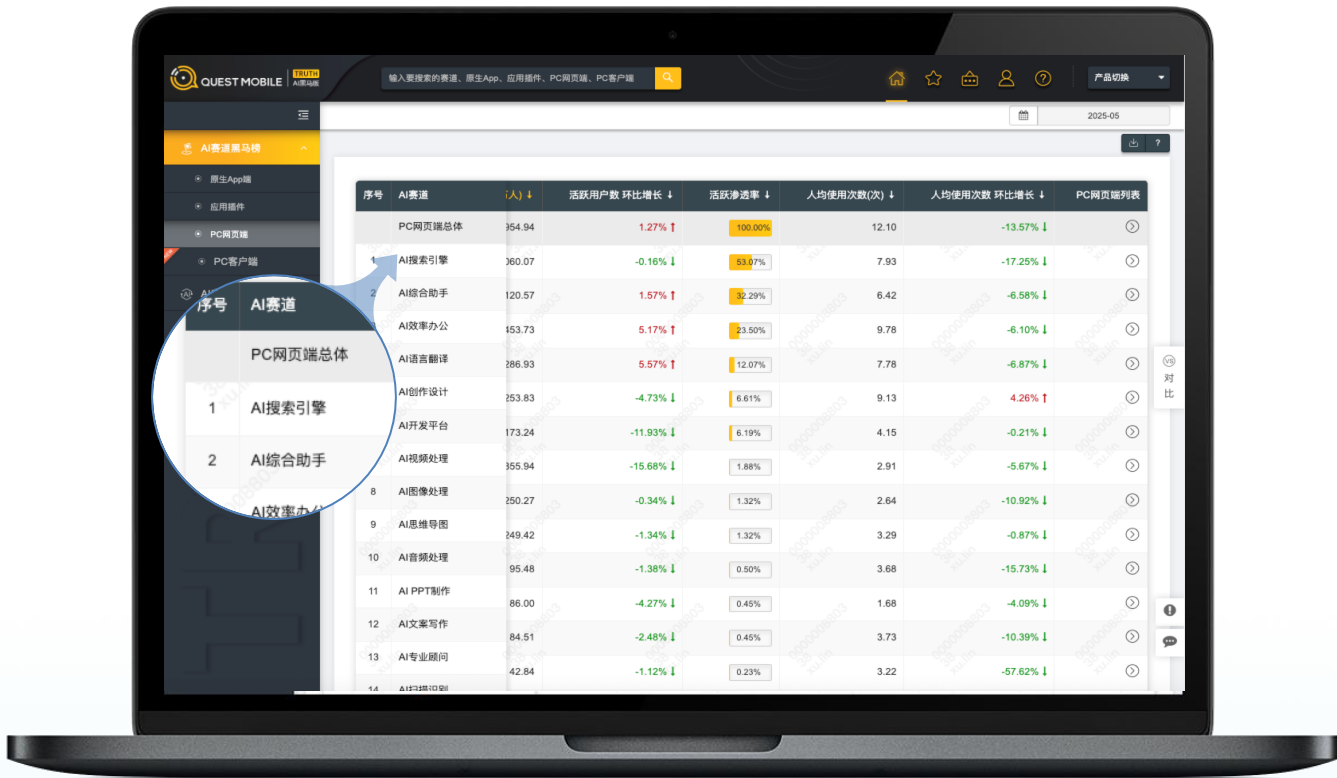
QUEST MOBILE | TRUTH AI黑马榜

输入要搜索的赛道、原生App、应用插件、PC网页端、PC客户端

产品切换

2025-05

AI赛道黑马榜
原生App端
应用插件
PC网页端
PC客户端
AI

| 序号 | AI赛道 | 人) ↓ | 活跃用户数 环比增长 ↓ | 活跃渗透率 ↓ | 人均使用次数(次) ↓ | 人均使用次数 环比增长 ↓ | PC网页端列表 |
|---|---|---|---|---|---|---|---|
| | PC网页端总体 | 954.94 | 1.27% ↑ | 100.00% | 12.10 | -13.57% ↓ | |
| 1 | AI搜索引擎 | 060.07 | -0.16% ↓ | 53.07% | 7.93 | -17.25% ↓ | |
| 2 | AI综合助手 | 120.57 | 1.57% ↑ | 32.29% | 6.42 | -6.58% ↓ | |
| | AI效率办公 | 453.73 | 5.17% ↑ | 23.50% | 9.78 | -6.10% ↓ | |
| | AI语言翻译 | 286.93 | 5.57% ↑ | 12.07% | 7.78 | -6.87% ↓ | |
| | AI创作设计 | 253.83 | -4.73% ↓ | 6.61% | 9.13 | 4.26% ↑ | |
| | AI开发平台 | 173.24 | -11.93% ↓ | 6.19% | 4.15 | -0.21% ↓ | |
| | AI视频处理 | 355.94 | -15.68% ↓ | 1.88% | 2.91 | -5.67% ↓ | |
| 8 | AI图像处理 | 250.27 | -0.34% ↓ | 1.32% | 2.64 | -10.92% ↓ | |
| 9 | AI思维导图 | 249.42 | -1.34% ↓ | 1.32% | 3.29 | -0.87% ↓ | |
| 10 | AI音频处理 | 95.48 | -1.38% ↓ | 0.50% | 3.68 | -15.73% ↓ | |
| 11 | AI PPT制作 | 86.00 | -4.27% ↓ | 0.45% | 1.68 | -4.09% ↓ | |
| 12 | AI文案写作 | 84.51 | -2.48% ↓ | 0.45% | 3.73 | -10.39% ↓ | |
| 13 | AI专业顾问 | 42.84 | -1.12% ↓ | 0.23% | 3.22 | -57.62% ↓ | |
| 14 | AI扫描识别 | | | | | | |

对比

| 序号 | AI赛道 |
|---|---|
| | PC网页端总体 |
| 1 | AI搜索引擎 |
| 2 | AI综合助手 |
| | AI效率办公 |